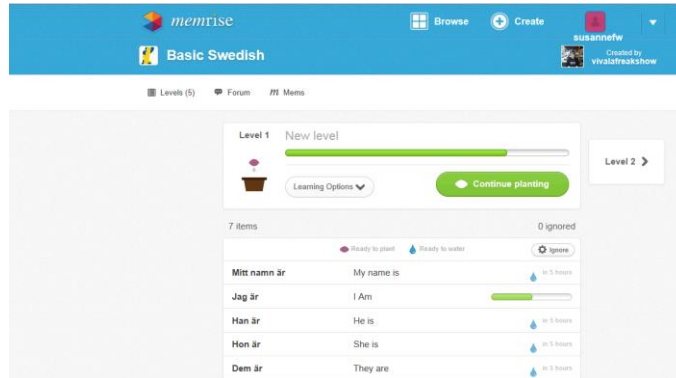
memrise

Browse

Create

susannefw

Basic Swedish

Created by vivalafreakshow

Levels (5)

Forum

Memo

Level 1

New level

Learning Options

Continue planting

Level 2

7 items

0 ignored

Ready to plant

Ready to water

Ignore

| | | |
|---|---|---|
| Mitt namn är | My name is | in 5 hours |
| Jag är | I Am | |
| Han är | He is | in 5 hours |
| Hon är | She is | in 5 hours |
| Dem är | They are | in 5 hours |